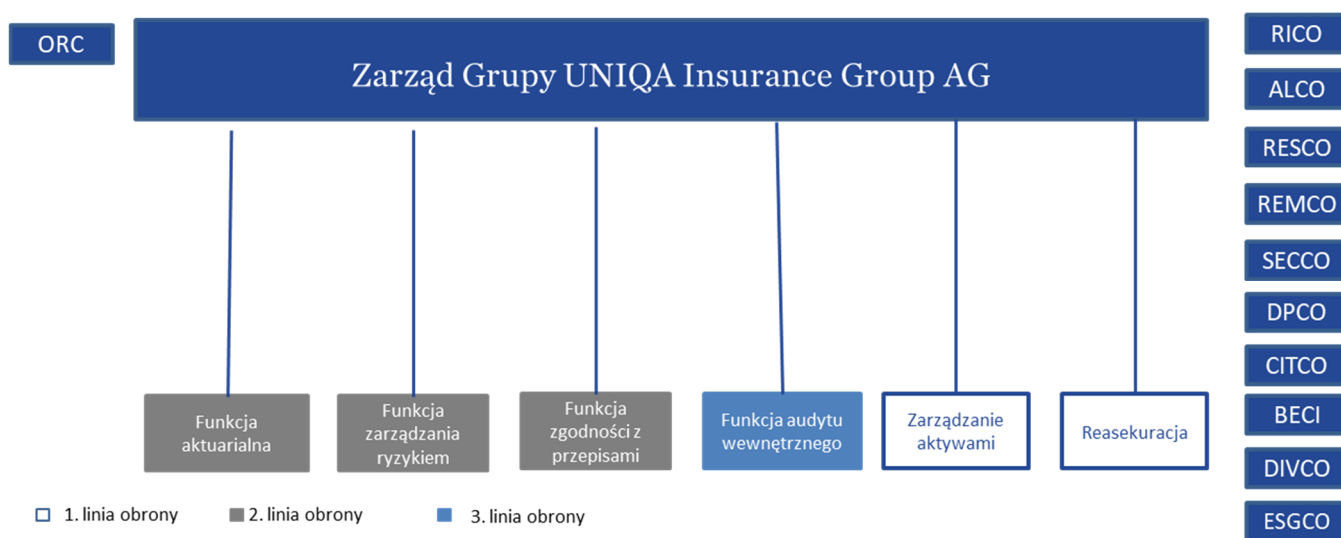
ORC

Zarząd Grupy UNIQA Insurance Group AG

RICO
ALCO
RESCO
REMCO
SECCO
DPCO
CITCO
BECI
DIVCO
ESGCO

Funkcja aktuarialna

Funkcja zarządzania ryzykiem

Funkcja zgodności z przepisami

Funkcja audytu wewnętrznego

Zarządzanie aktywami

Reasekuracja

1. linia obrony
2. linia obrony
3. linia obrony